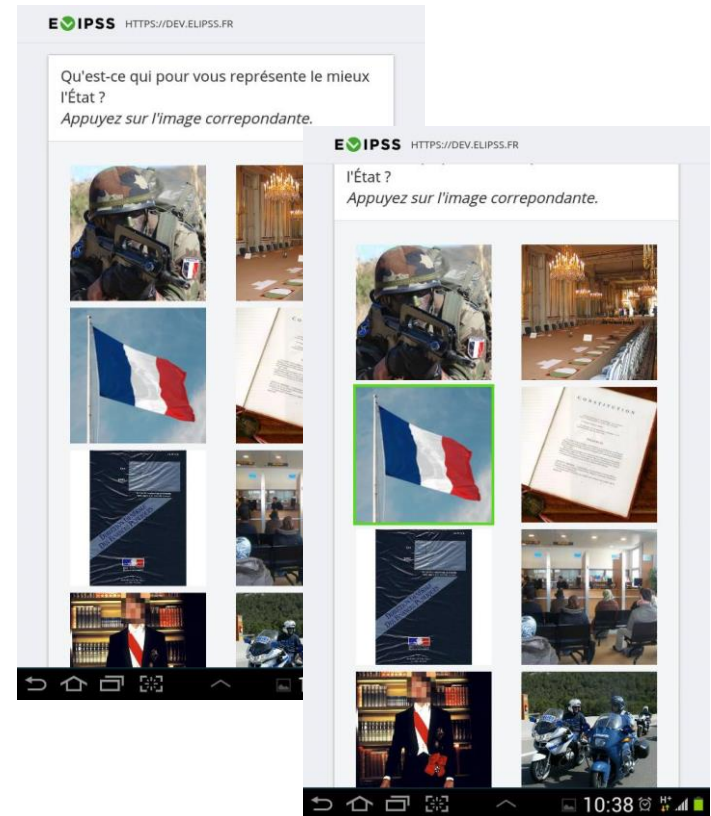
ELIPSS HTTPS://DEV.ELIPSS.FR

Qu'est-ce qui pour vous représente le mieux l'État ?
*Appuyez sur l'image correpondante.*

ELIPSS HTTPS://DEV.ELIPSS.FR

l'État ?
*Appuyez sur l'image correpondante.*

CONSTITUTION

10:38